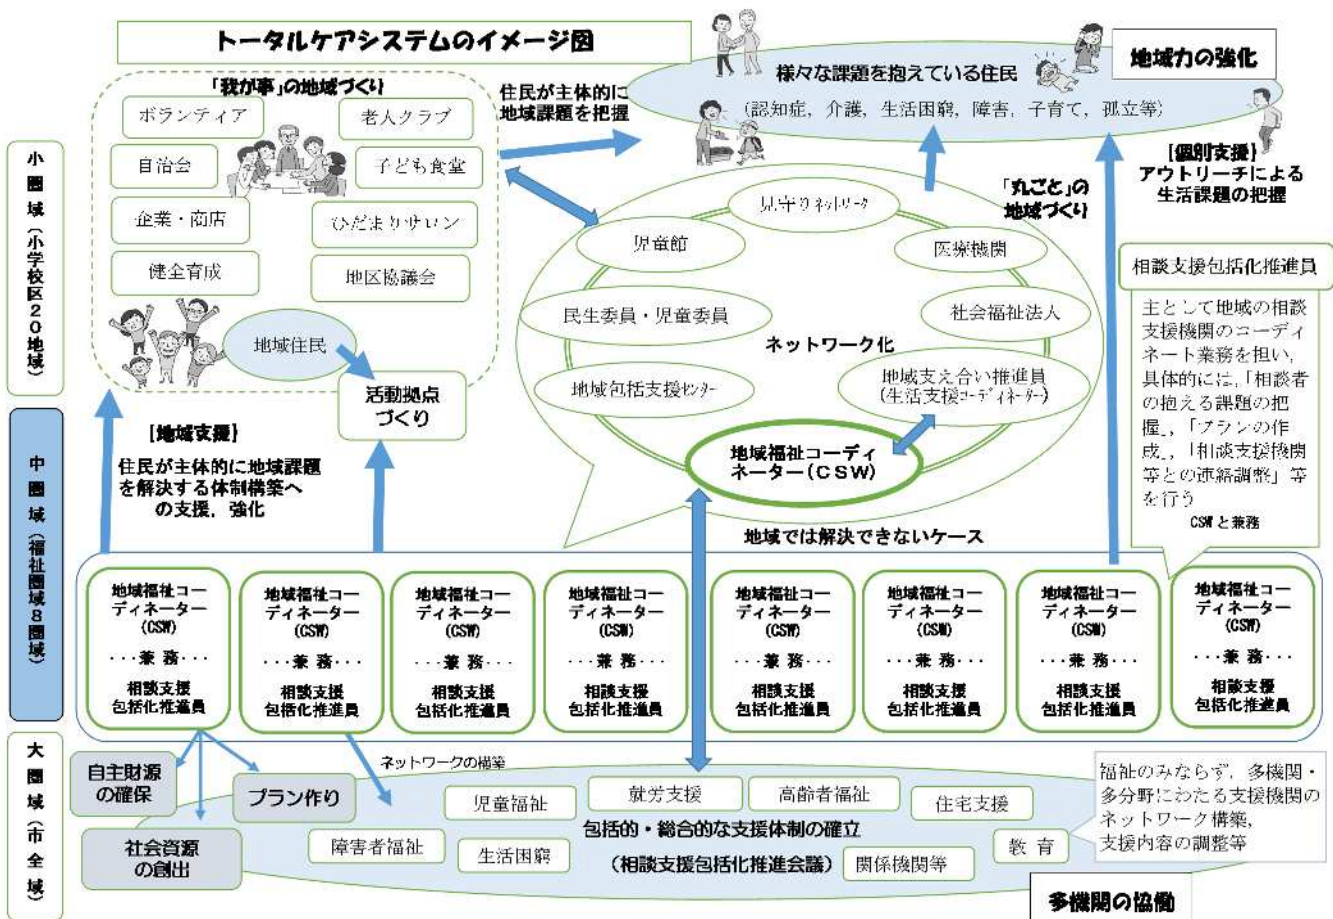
トータルケアシステムのイメージ図

地域力の強化

様々な課題を抱えている住民
（認知症，介護，生活困窮，障害，子育て，孤立等）

「我が事」の地域づくり
ボランティア
老人クラブ
自治会
子ども食堂
企業・商店
ひだまりサロン
健全育成
地区協議会
地域住民
活動拠点づくり

住民が主体的に地域課題を把握

小圏域（小学校区20地域）

【地域支援】
住民が主体的に地域課題を解決する体制構築への支援，強化

「丸ごと」の地域づくり

見守りネットワーク
児童館
医療機関
民生委員・児童委員
社会福祉法人
ネットワーク化
地域包括支援センター
地域支え合い推進員（生活支援コーディネーター）
地域福祉コーディネーター（CSW）

【個別支援】
アウトリーチによる生活課題の把握

相談支援包括化推進員
主として地域の相談支援機関のコーディネート業務を担い，具体的には，「相談者の抱える課題の把握」，「プランの作成」，「相談支援機関等との連絡調整」等を行う
CSWと兼務

地域では解決できないケース

中圏域（福祉圏域8圏域）

地域福祉コーディネーター（CSW）・・・兼務・・・相談支援包括化推進員
地域福祉コーディネーター（CSW）・・・兼務・・・相談支援包括化推進員
地域福祉コーディネーター（CSW）・・・兼務・・・相談支援包括化推進員
地域福祉コーディネーター（CSW）・・・兼務・・・相談支援包括化推進員
地域福祉コーディネーター（CSW）・・・兼務・・・相談支援包括化推進員
地域福祉コーディネーター（CSW）・・・兼務・・・相談支援包括化推進員
地域福祉コーディネーター（CSW）・・・兼務・・・相談支援包括化推進員
地域福祉コーディネーター（CSW）・・・兼務・・・相談支援包括化推進員

大圏域（市全域）

自主財源の確保
プラン作り
社会資源の創出
ネットワークの構築

児童福祉
就労支援
高齢者福祉
住宅支援
障害者福祉
生活困窮
包括的・総合的な支援体制の確立
（相談支援包括化推進会議）
関係機関等
教育

福祉のみならず，多機関・多分野にわたる支援機関のネットワーク構築，支援内容の調整等

多機関の協働